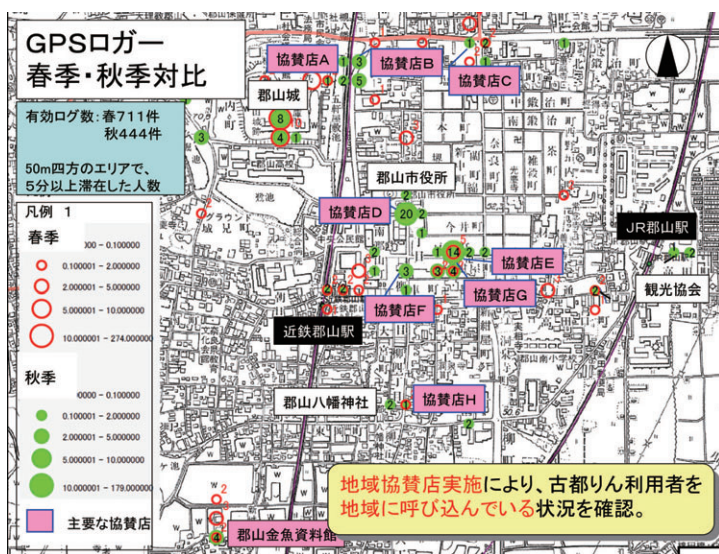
GPSロガー
春季・秋季対比

有効ログ数：春711件
秋444件

50m四方のエリアで、5分以上滞在した人数

凡例 1
春季
0.000000 - 0.100000
0.100001 - 2.000000
2.000001 - 5.000000
5.000001 - 10.000000
10.000001 - 274.000000

秋季
0.100001 - 2.000000
2.000001 - 5.000000
5.000001 - 10.000000
10.000001 - 179.000000

主要な協賛店

協賛店A
協賛店B
協賛店C
郡山城
郡山市役所
協賛店D
JR郡山駅
協賛店E
協賛店G
協賛店F
観光協会
近鉄郡山駅
郡山八幡神社
協賛店H
郡山金魚資料館

地域協賛店実施により、古都りん利用者を地域に呼び込んでいる状況を確認。